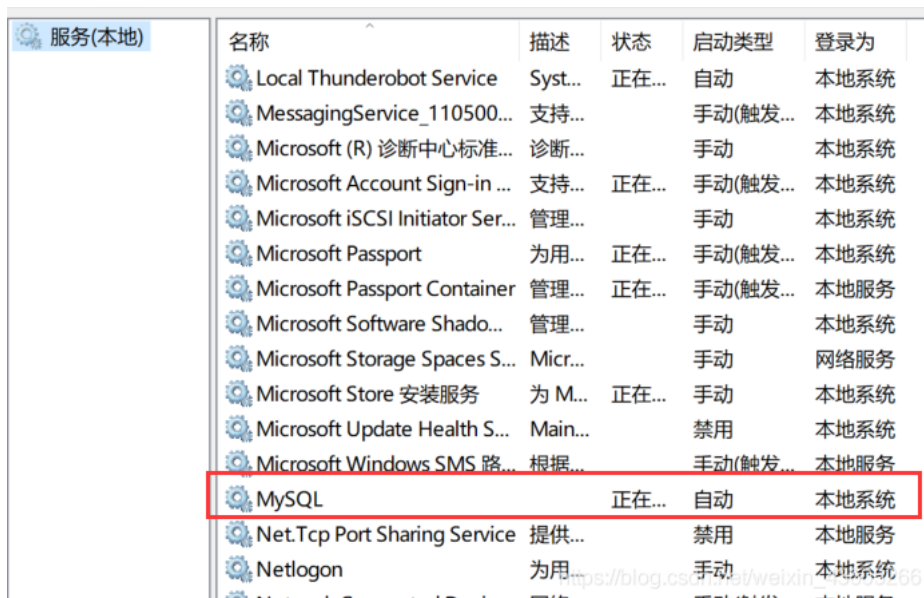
服务(本地)

| 名称 | 描述 | 状态 | 启动类型 | 登录为 |
|---|---|---|---|---|
| Local Thunderobot Service | Syst... | 正在... | 自动 | 本地系统 |
| MessagingService_110500... | 支持... | | 手动(触发... | 本地系统 |
| Microsoft (R) 诊断中心标准... | 诊断... | | 手动 | 本地系统 |
| Microsoft Account Sign-in ... | 支持... | 正在... | 手动(触发... | 本地系统 |
| Microsoft iSCSI Initiator Ser... | 管理... | | 手动 | 本地系统 |
| Microsoft Passport | 为用... | 正在... | 手动(触发... | 本地系统 |
| Microsoft Passport Container | 管理... | 正在... | 手动(触发... | 本地服务 |
| Microsoft Software Shado... | 管理... | | 手动 | 本地系统 |
| Microsoft Storage Spaces S... | Micr... | | 手动 | 网络服务 |
| Microsoft Store 安装服务 | 为 M... | 正在... | 手动 | 本地系统 |
| Microsoft Update Health S... | Main... | | 禁用 | 本地系统 |
| Microsoft Windows SMS 路... | 根据... | | 手动(触发... | 本地服务 |
| MySQL | | 正在... | 自动 | 本地系统 |
| Net.Tcp Port Sharing Service | 提供... | | 禁用 | 本地服务 |
| Netlogon | 为用... | | 手动 | 本地系统 |

https://blog.csdn.net/weixin_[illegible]